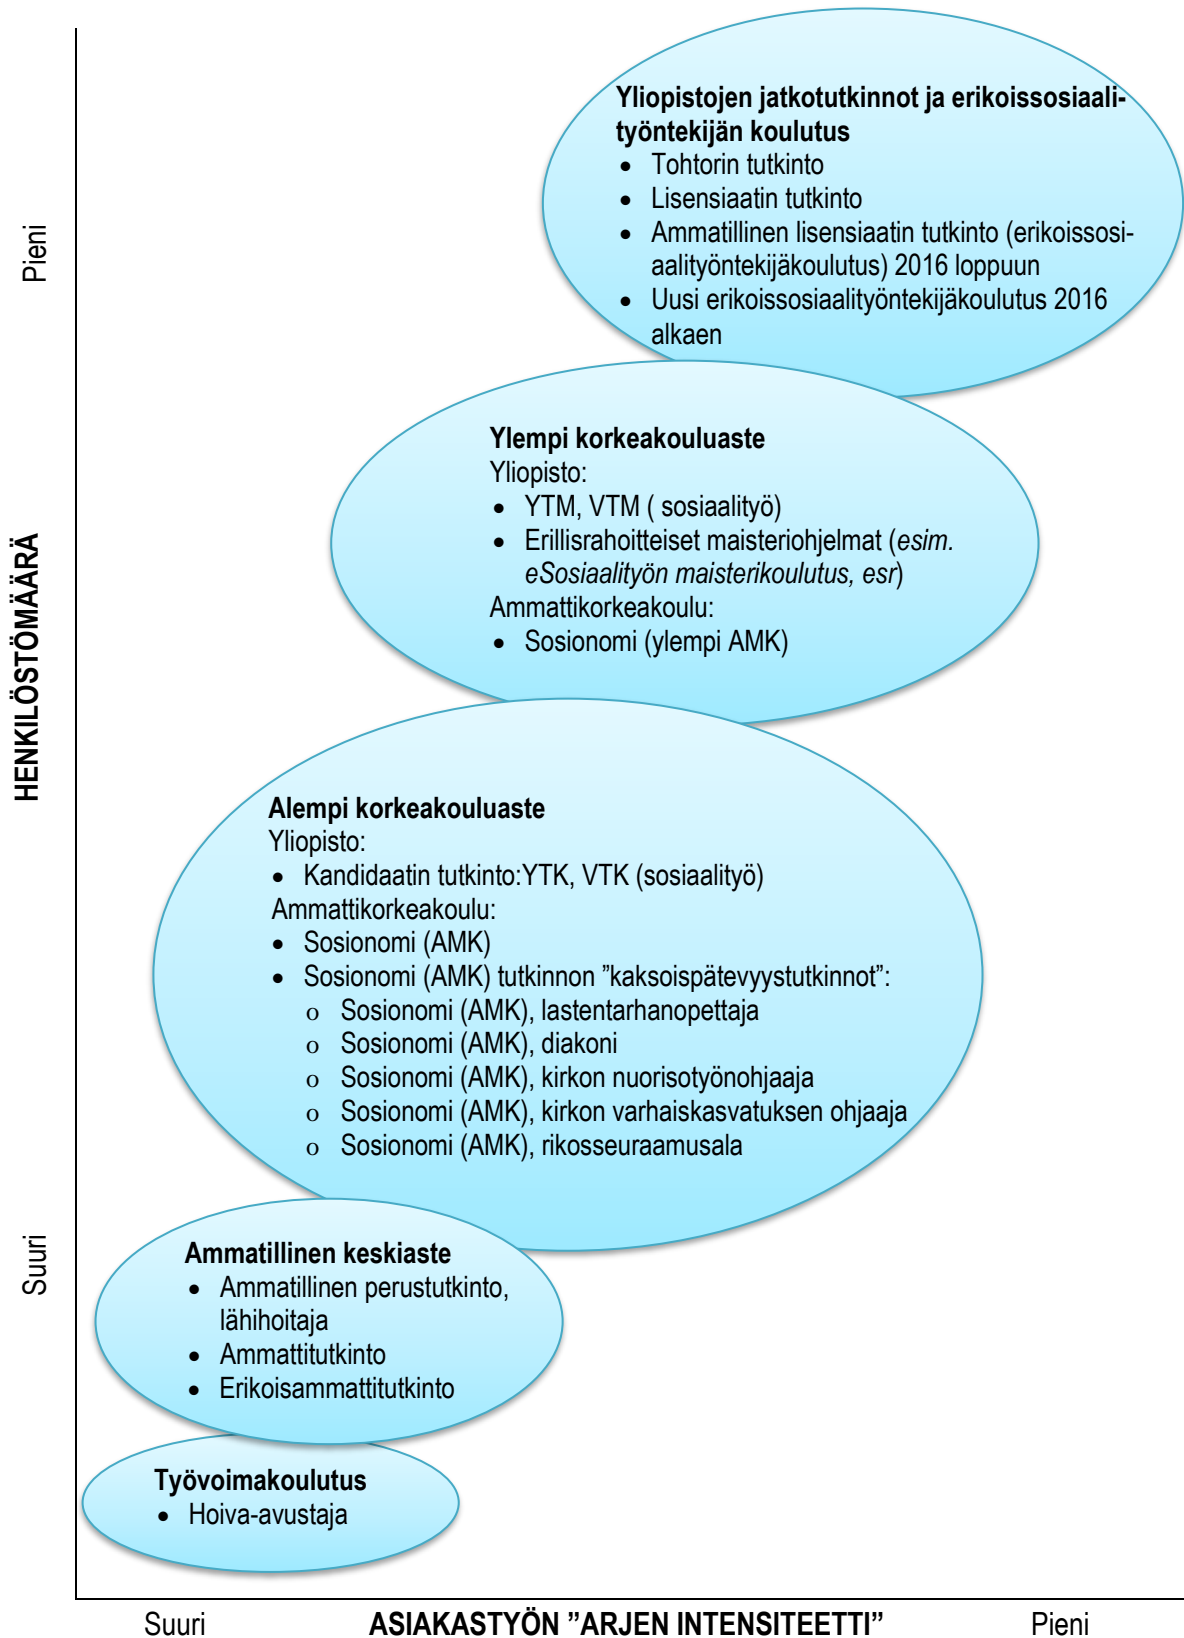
Pieni

HENKILÖSTÖMÄÄRÄ

Suuri

Yliopistojen jatkotutkinnot ja erikoissosiaalityöntekijän koulutus
- Tohtorin tutkinto
- Lisensiaatin tutkinto
- Ammatillinen lisensiaatin tutkinto (erikoissosiaalityöntekijäkoulutus) 2016 loppuun
- Uusi erikoissosiaalityöntekijäkoulutus 2016 alkaen

Ylempi korkeakouluaste
Yliopisto:
- YTM, VTM ( sosiaalityö)
- Erillisrahoitteiset maisteriohjelmat (*esim. eSosiaalityön maisterikoulutus, esr*)

Ammattikorkeakoulu:
- Sosionomi (ylempi AMK)

Alempi korkeakouluaste
Yliopisto:
- Kandidaatin tutkinto:YTK, VTK (sosiaalityö)

Ammattikorkeakoulu:
- Sosionomi (AMK)
- Sosionomi (AMK) tutkinnon ”kaksoispätevyystutkinnot”:
  - o Sosionomi (AMK), lastentarhanopettaja
  - o Sosionomi (AMK), diakoni
  - o Sosionomi (AMK), kirkon nuorisotyönohjaaja
  - o Sosionomi (AMK), kirkon varhaiskasvatuksen ohjaaja
  - o Sosionomi (AMK), rikosseuraamusala

Ammatillinen keskiaste
- Ammatillinen perustutkinto, lähihoitaja
- Ammattitutkinto
- Erikoisammattitutkinto

Työvoimakoulutus
- Hoiva-avustaja

Suuri ASIAKASTYÖN ”ARJEN INTENSITEETTI” Pieni